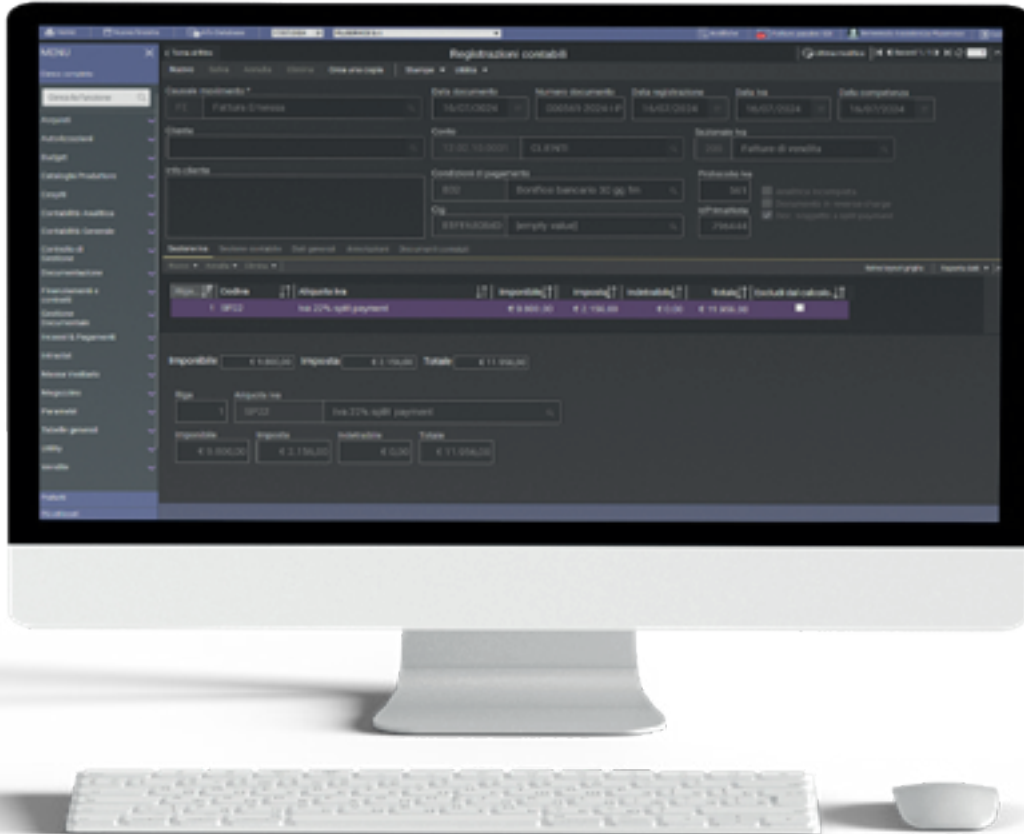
MENU

Registrazioni contabili

Nuovo Salva Annulla Elimina Crea una copia Stampe Utility

Causale movimento *
FE Fattura Emessa

Data documento
16/07/2024

Numero documento

Data registrazione
16/07/2024

Data iva
16/07/2024

Data competenza
16/07/2024

Cliente

Conto
CLIENTI

Sezionale iva
Fatture di vendita

Info cliente

Condizioni di pagamento
Bonifico bancario 30 gg fm

Protocollo iva

Cig
[empty value]

Acquisti
Autofatturazioni
Budget
Cataloghi Prodotti
Cespiti
Contabilità Analitica
Contabilità Generale
Contratti di Gestione
Documentazione
Finanziamenti e contratti
Gestione Documentale
Incassi & Pagamenti
Intrastat
Misure Vestiario
Magazzino
Parametri
Tabelle generali
Utility
Vendite

Righe
Codice
Aliquota iva
Imponibile
Imposta
Indetraibile
Totale
Escludi dal calcolo

1 SP22 Iva 22% split payment € 9.800,00 € 2.156,00 € 0,00 € 11.956,00

Imponibile
Imposta
Totale

Riga
1

Aliquota iva
SP22 Iva 22% split payment

Imponibile
€ 9.800,00

Imposta
€ 2.156,00

Indetraibile
€ 0,00

Totale
€ 11.956,00